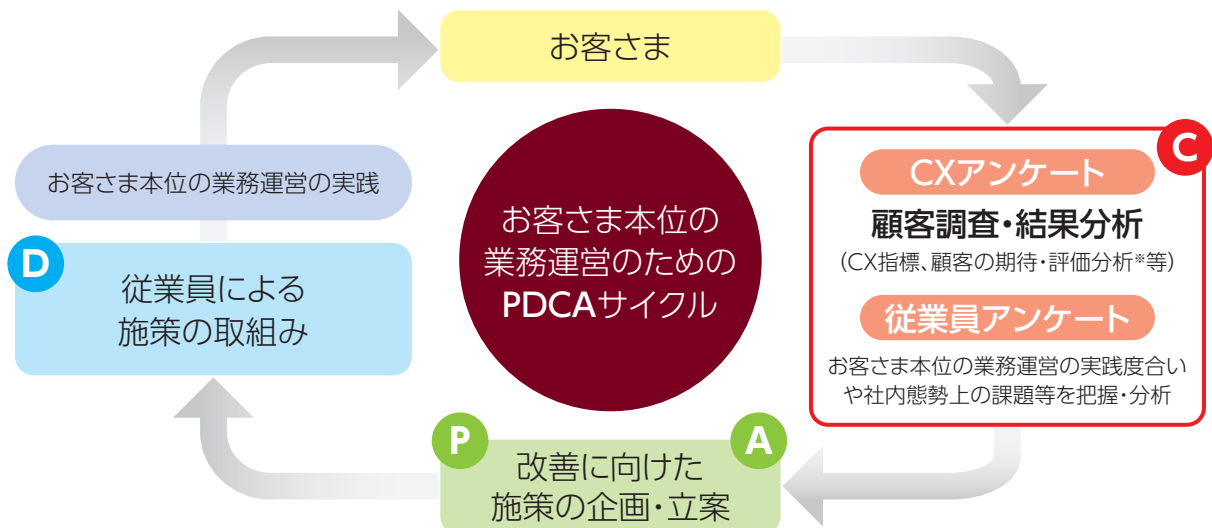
お客さま

C

CXアンケート

顧客調査・結果分析

（CX指標、顧客の期待・評価分析※等）

従業員アンケート

お客さま本位の業務運営の実践度合いや社内態勢上の課題等を把握・分析

P

A

改善に向けた施策の企画・立案

D

従業員による施策の取組み

お客さま本位の業務運営の実践

お客さま本位の業務運営のためのPDCAサイクル